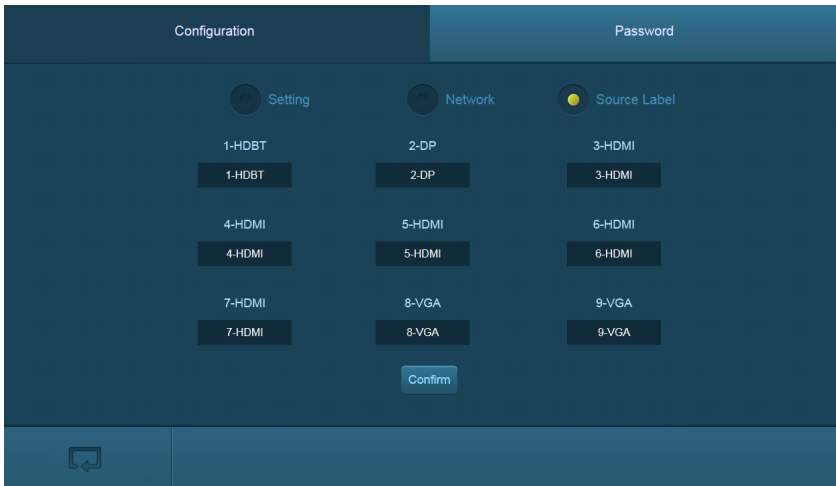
Configuration

Password

Setting

Network

Source Label

1-HDBT

1-HDBT

2-DP

2-DP

3-HDMI

3-HDMI

4-HDMI

4-HDMI

5-HDMI

5-HDMI

6-HDMI

6-HDMI

7-HDMI

7-HDMI

8-VGA

8-VGA

9-VGA

9-VGA

Confirm